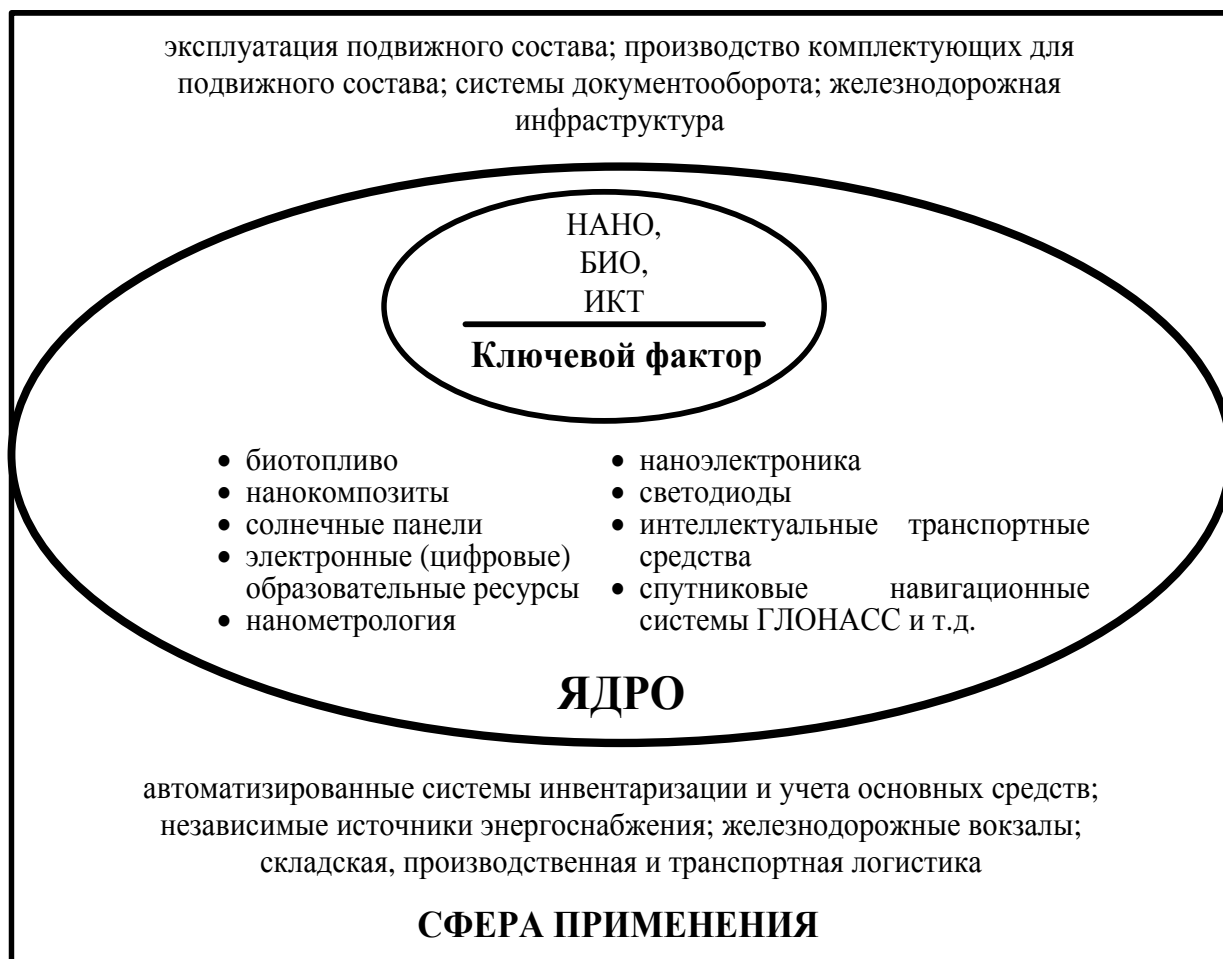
эксплуатация подвижного состава; производство комплектующих для подвижного состава; системы документооборота; железнодорожная инфраструктура

НАНО,
БИО,
ИКТ

Ключевой фактор

• биотопливо
• нанокомпозиты
• солнечные панели
• электронные (цифровые) образовательные ресурсы
• нанометрология

• наноэлектроника
• светодиоды
• интеллектуальные транспортные средства
• спутниковые навигационные системы ГЛОНАСС и т.д.

ЯДРО

автоматизированные системы инвентаризации и учета основных средств; независимые источники энергоснабжения; железнодорожные вокзалы; складская, производственная и транспортная логистика

СФЕРА ПРИМЕНЕНИЯ